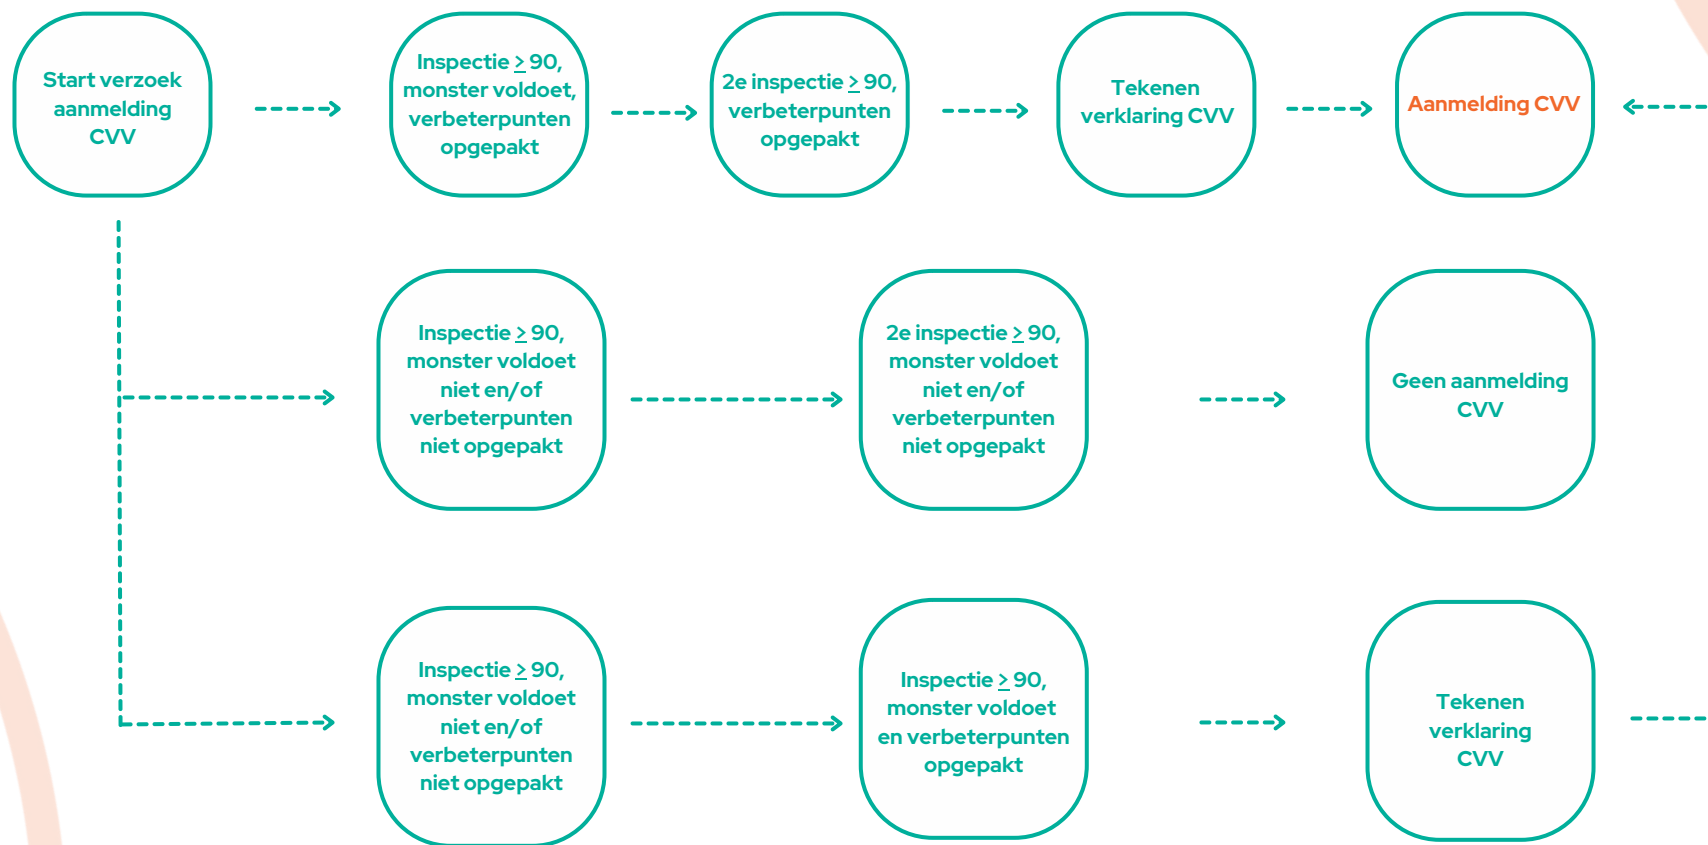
Start verzoek aanmelding CVV

Inspectie $\geq$ 90, monster voldoet, verbeterpunten opgepakt

2e inspectie $\geq$ 90, verbeterpunten opgepakt

Tekenen verklaring CVV

Aanmelding CVV

Inspectie $\geq$ 90, monster voldoet niet en/of verbeterpunten niet opgepakt

2e inspectie $\geq$ 90, monster voldoet niet en/of verbeterpunten niet opgepakt

Geen aanmelding CVV

Inspectie $\geq$ 90, monster voldoet niet en/of verbeterpunten niet opgepakt

Inspectie $\geq$ 90, monster voldoet en verbeterpunten opgepakt

Tekenen verklaring CVV